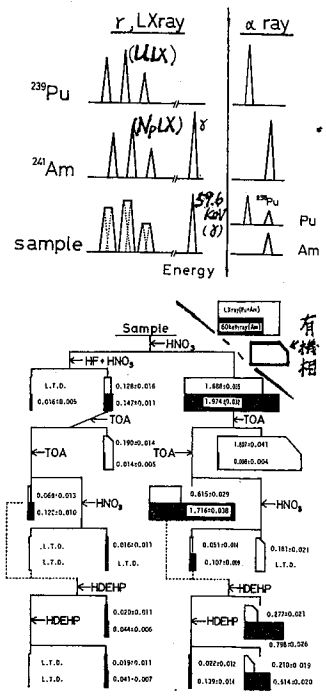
r, LXray

(ULX)

$^{239}$Pu

(NpLX) r

$^{241}$Am

59.6 keV (r)

sample

Energy

α ray

$^{239}$Pu

Pu

Am

LXray(Pu+Am)

60keVray(Am)

有機相

Sample

HNO$_3$

HF+HNO$_3$

L.T.D.

0.016±0.005

0.128±0.016

0.147±0.011

1.688±0.05

1.974±0.02

TOA

TOA

TOA

0.190±0.014

0.014±0.005

1.657±0.041

0.086±0.004

HNO$_3$

HNO$_3$

0.068±0.013

0.122±0.010

0.615±0.029

1.716±0.038

L.T.D.

L.T.D.

0.016±0.011

L.T.D.

0.051±0.014

0.107±0.09

0.181±0.021

L.T.D.

HDEHP

HDEHP

HDEHP

0.020±0.011

0.044±0.006

0.277±0.021

0.798±0.026

L.T.D.

L.T.D.

0.019±0.011

0.041±0.007

0.022±0.012

0.139±0.014

0.210±0.019

0.514±0.020